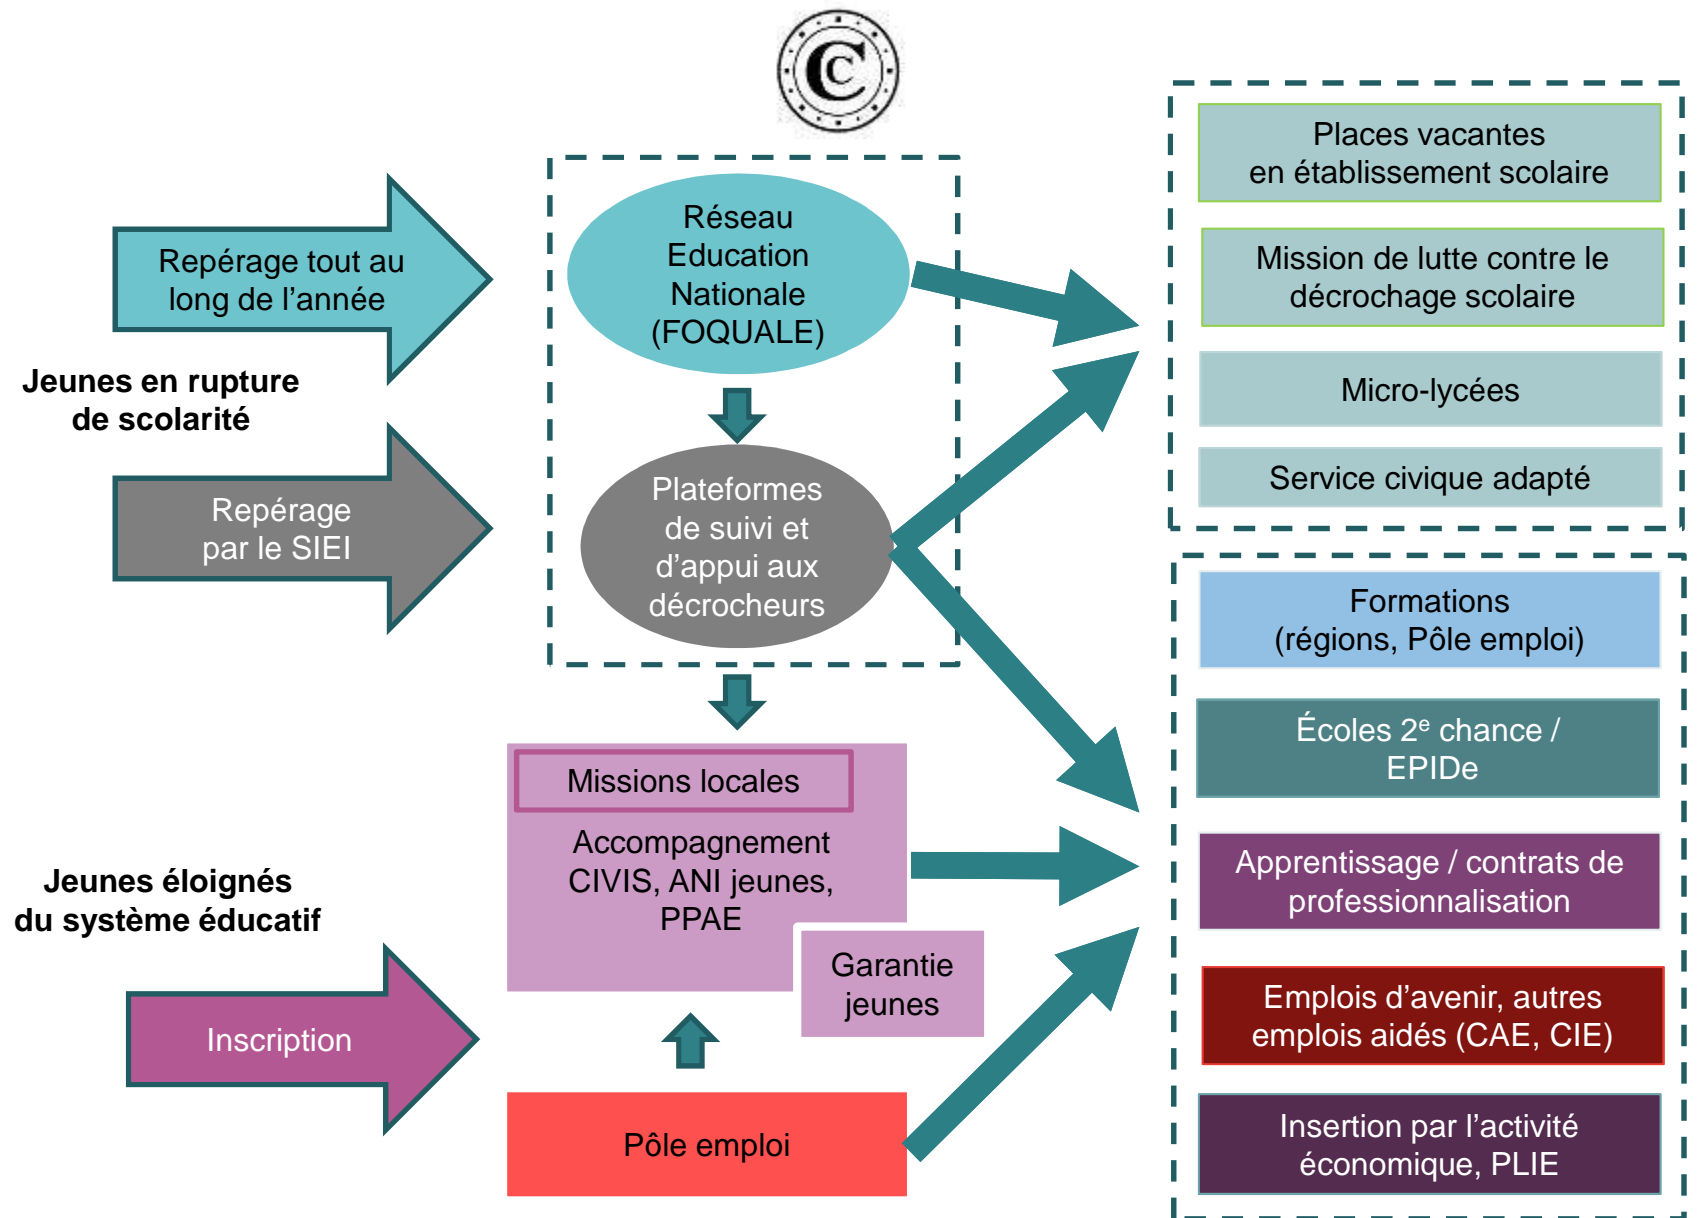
C

Repérage tout au long de l'année

Jeunes en rupture de scolarité

Repérage par le SIEI

Réseau Education Nationale (FOQUALE)

Plateformes de suivi et d'appui aux décrocheurs

Places vacantes en établissement scolaire

Mission de lutte contre le décrochage scolaire

Micro-lycées

Service civique adapté

Formations (régions, Pôle emploi)

Écoles 2$^{e}$ chance / EPIDe

Apprentissage / contrats de professionnalisation

Emplois d'avenir, autres emplois aidés (CAE, CIE)

Insertion par l'activité économique, PLIE

Missions locales

Accompagnement CIVIS, ANI jeunes, PPAE

Garantie jeunes

Jeunes éloignés du système éducatif

Inscription

Pôle emploi